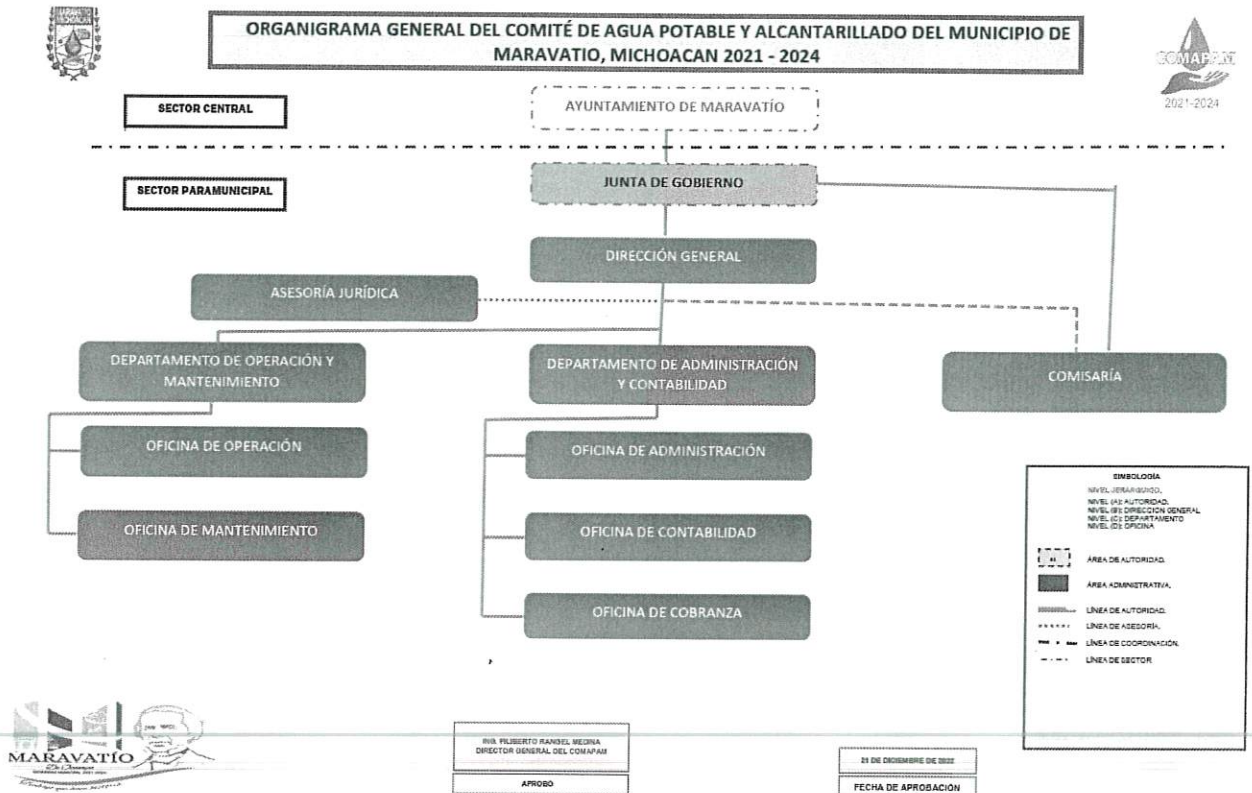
ORGANIGRAMA GENERAL DEL COMITÉ DE AGUA POTABLE Y ALCANTARILLADO DEL MUNICIPIO DE MARAVATIO, MICHOACAN 2021 - 2024

COMAPAM
2021-2024

SECTOR CENTRAL

AYUNTAMIENTO DE MARAVATÍO

SECTOR PARAMUNICIPAL

JUNTA DE GOBIERNO

DIRECCIÓN GENERAL

ASESORÍA JURÍDICA

DEPARTAMENTO DE OPERACIÓN Y MANTENIMIENTO

DEPARTAMENTO DE ADMINISTRACIÓN Y CONTABILIDAD

COMISARÍA

OFICINA DE OPERACIÓN

OFICINA DE ADMINISTRACIÓN

OFICINA DE MANTENIMIENTO

OFICINA DE CONTABILIDAD

OFICINA DE COBRANZA

SIMBOLOGÍA
NIVEL JERÁRQUICO.
NIVEL (A) AUTORIDAD.
NIVEL (B) DIRECCION GENERAL
NIVEL (C) DEPARTAMENTO
NIVEL (D) OFICINA
ÁREA DE AUTORIDAD.
ÁREA ADMINISTRATIVA.
LÍNEA DE AUTORIDAD.
LÍNEA DE ASESORÍA.
LÍNEA DE COORDINACIÓN.
LÍNEA DE SECTOR

MARAVATÍO
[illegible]

ING. FILIBERTO RANGEL MEDINA
DIRECTOR GENERAL DEL COMAPAM

APROBO

21 DE DICIEMBRE DE 2022

FECHA DE APROBACIÓN